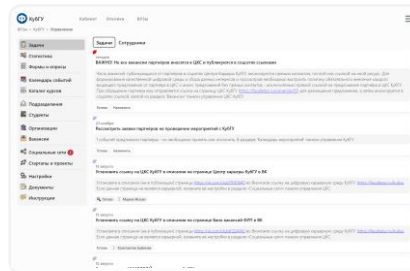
КубГУ Кабинет Отчеты ФГБы

Задачи
Статистика
Формы и опросы
Календарь событий
Каталог курсов
Подразделения
Студенты
Организации
Вакансии
Социальные сети
Стартапы и проекты
Настройки
Документы
Инструкция

Задачи Сотрудники

ВАЖНО: Не все вакансии партнёров вносятся в ЦКС и публикуются в соцсетях ссылками

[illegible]

Рассмотреть заявки партнёров на проведение мероприятий с КубГУ

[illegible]

Установить ссылку на ЦКС КубГУ в описании на странице Центр карьеры КубГУ в ВК

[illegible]

Установить ссылку на ЦКС КубГУ в описании на странице базы вакансий КубГУ в ВК

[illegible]